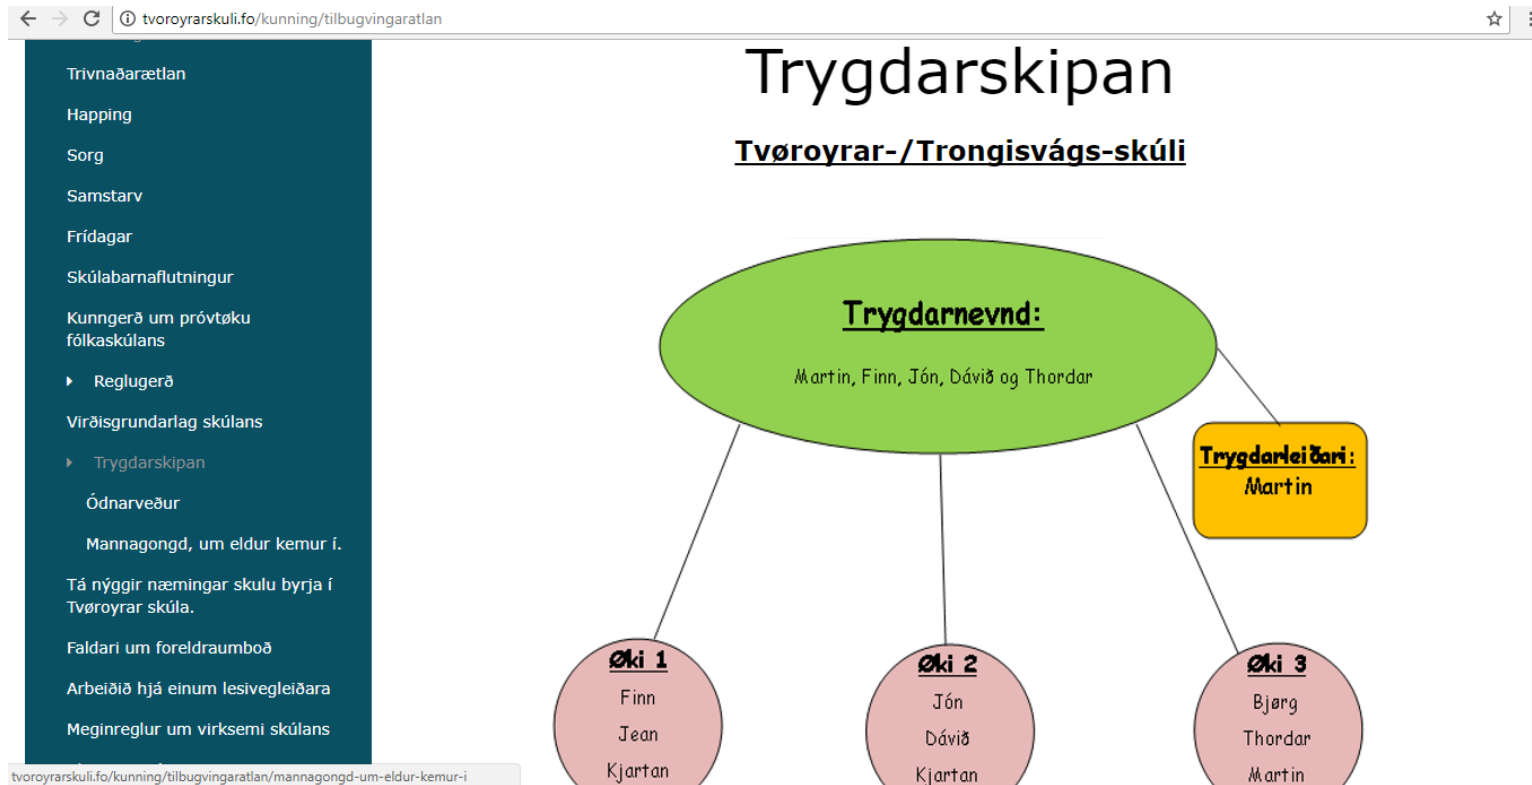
tvoroyrarskuli.fo/kunning/tilbugvingaratlan

Trivnaðarætlan

Happing

Sorg

Samstarv

Frídagar

Skúlabarnaflutningur

Kunngerð um próvtøku fólkaskúlans

Reglugerð

Virðisgrundarlag skúlans

Trygdarskipan

Ódnarveður

Mannagongd, um eldur kemur í.

Tá nýggir næmingar skulu byrja í Tvøroyrar skúla.

Faldari um foreldraumboð

Arbeiðið hjá einum lesivegleiðara

Meginreglur um virksemi skúlans

tvoroyrarskuli.fo/kunning/tilbugvingaratlan/mannagongd-um-eldur-kemur-i

Trygdarskipan

Tvøroyrar-/Trongisvágs-skúli

Trygdarnevnd:

Martin, Finn, Jón, Dávið og Thordar

Trygdarleiðari:
Martin

Øki 1
Finn
Jean
Kjartan

Øki 2
Jón
Dávið
Kjartan

Øki 3
Bjørg
Thordar
Martin